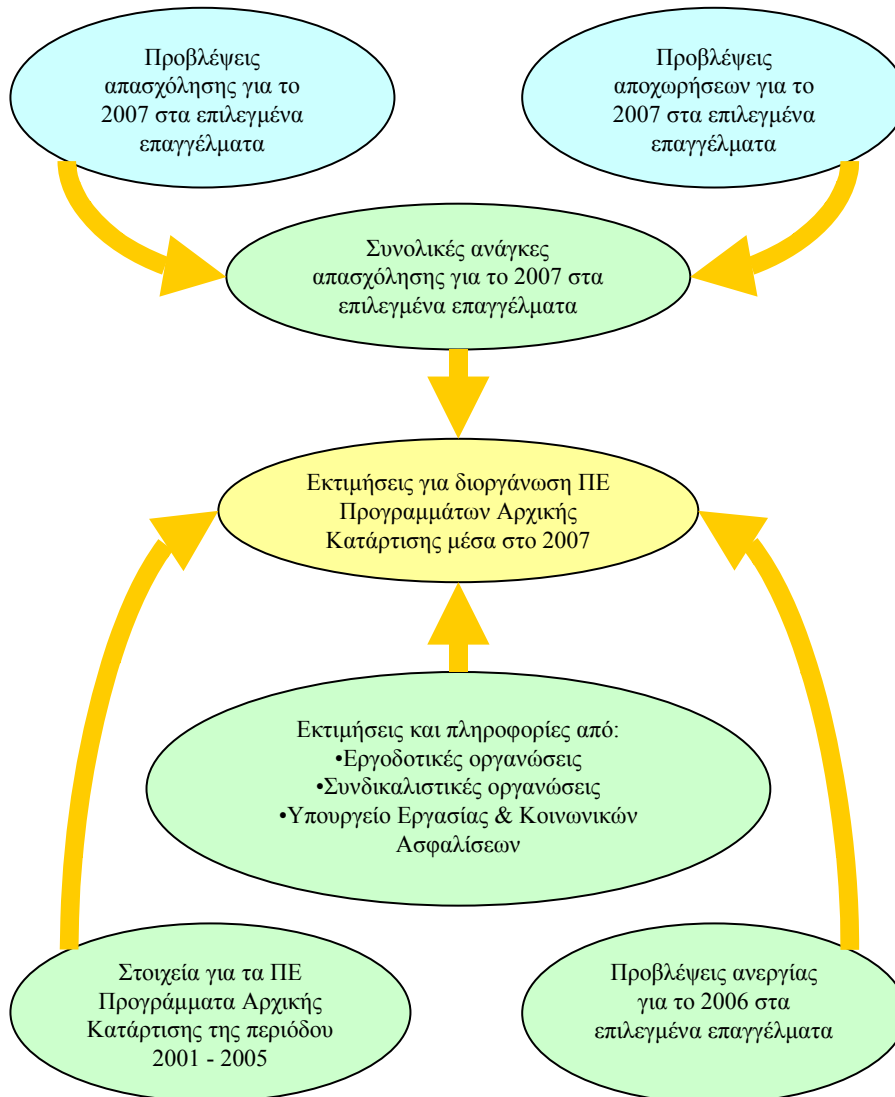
Προβλέψεις απασχόλησης για το 2007 στα επιλεγμένα επαγγέλματα

Προβλέψεις αποχωρήσεων για το 2007 στα επιλεγμένα επαγγέλματα

Συνολικές ανάγκες απασχόλησης για το 2007 στα επιλεγμένα επαγγέλματα

Εκτιμήσεις για διοργάνωση ΠΕ Προγραμμάτων Αρχικής Κατάρτισης μέσα στο 2007

Εκτιμήσεις και πληροφορίες από:
•Εργοδοτικές οργανώσεις
•Συνδικαλιστικές οργανώσεις
•Υπουργείο Εργασίας & Κοινωνικών Ασφαλίσεων

Στοιχεία για τα ΠΕ Προγράμματα Αρχικής Κατάρτισης της περιόδου 2001 - 2005

Προβλέψεις ανεργίας για το 2006 στα επιλεγμένα επαγγέλματα